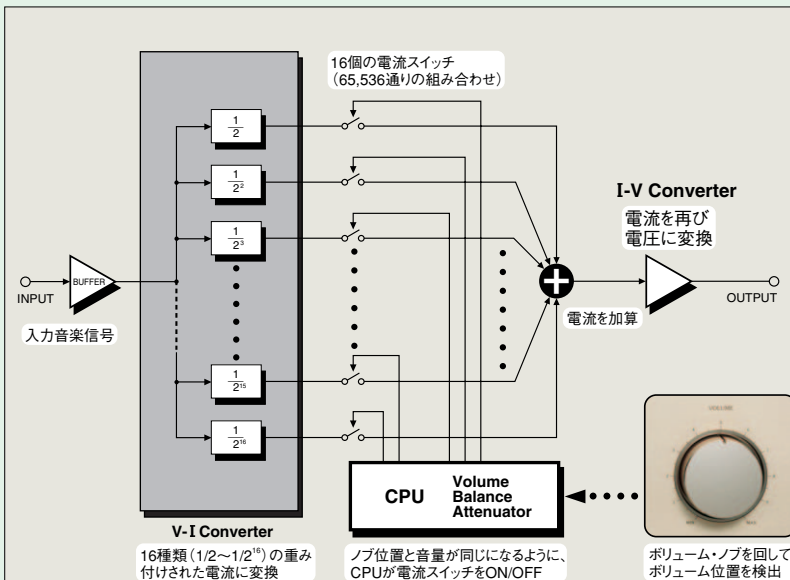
16個の電流スイッチ
(65,536通りの組み合わせ)

$\frac{1}{2}$

$\frac{1}{2^2}$

$\frac{1}{2^3}$

$\frac{1}{2^{15}}$

$\frac{1}{2^{16}}$

I-V Converter

電流を再び
電圧に変換

INPUT

BUFFER

OUTPUT

入力音楽信号

電流を加算

CPU

Volume
Balance
Attenuator

VOLUME

V-I Converter

16種類 ($1/2$〜$1/2^{16}$) の重み付けされた電流に変換

ノブ位置と音量が同じになるように、CPUが電流スイッチをON/OFF

ボリューム・ノブを回して
ボリューム位置を検出